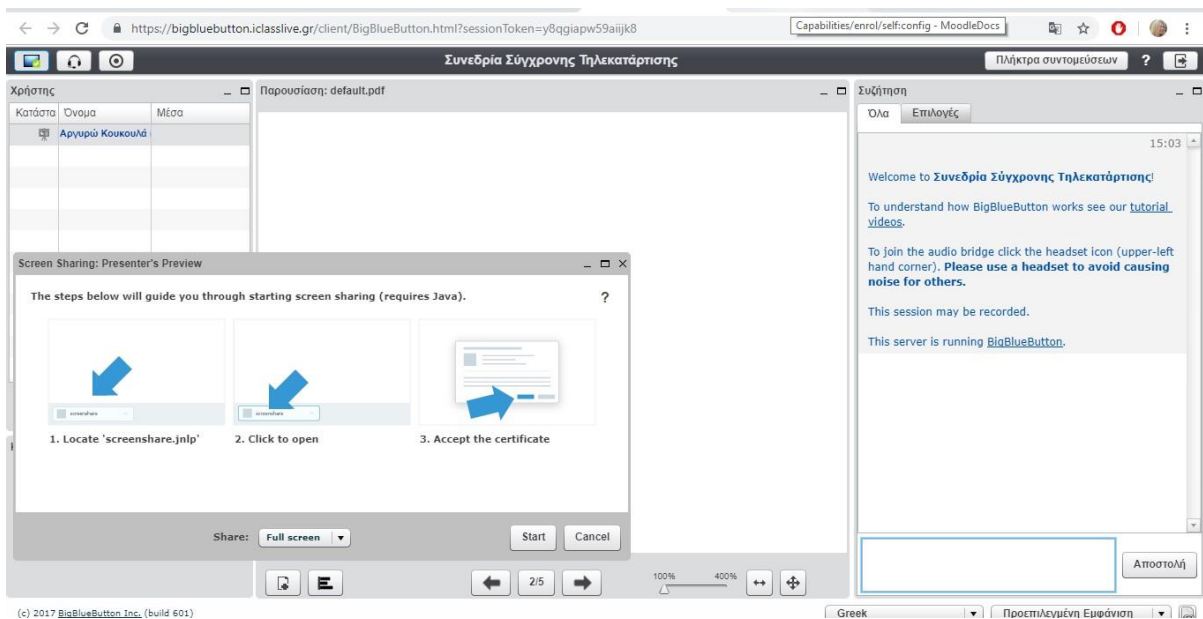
https://bigbluebutton.iclasslive.gr/client/BigBlueButton.html?sessionToken=y8qgiapw59aiijk8

Capabilities/enrol/self:config - MoodleDocs

Συνεδρία Σύγχρονης Τηλεκατάρτισης

Πλήκτρα συντομεύσεων

?

Χρήστης

| Κατάστα | Όνομα | Μέσα |
|---|---|---|
| | Αργυρώ Κουκουλά | |

Παρουσίαση: default.pdf

Συζήτηση

Όλα | Επιλογές

15:03

Welcome to **Συνεδρία Σύγχρονης Τηλεκατάρτισης**!

To understand how BigBlueButton works see our tutorial videos.

To join the audio bridge click the headset icon (upper-left hand corner). **Please use a headset to avoid causing noise for others.**

This session may be recorded.

This server is running BigBlueButton.

Screen Sharing: Presenter's Preview

The steps below will guide you through starting screen sharing (requires Java).

?

screenshare

screenshare

1. Locate 'screenshare.jnlp'

2. Click to open

3. Accept the certificate

Share: Full screen

Start

Cancel

Αποστολή

2/5

100%

400%

(c) 2017 BigBlueButton Inc. (build 601)

Greek

Προεπιλεγμένη Εμφάνιση